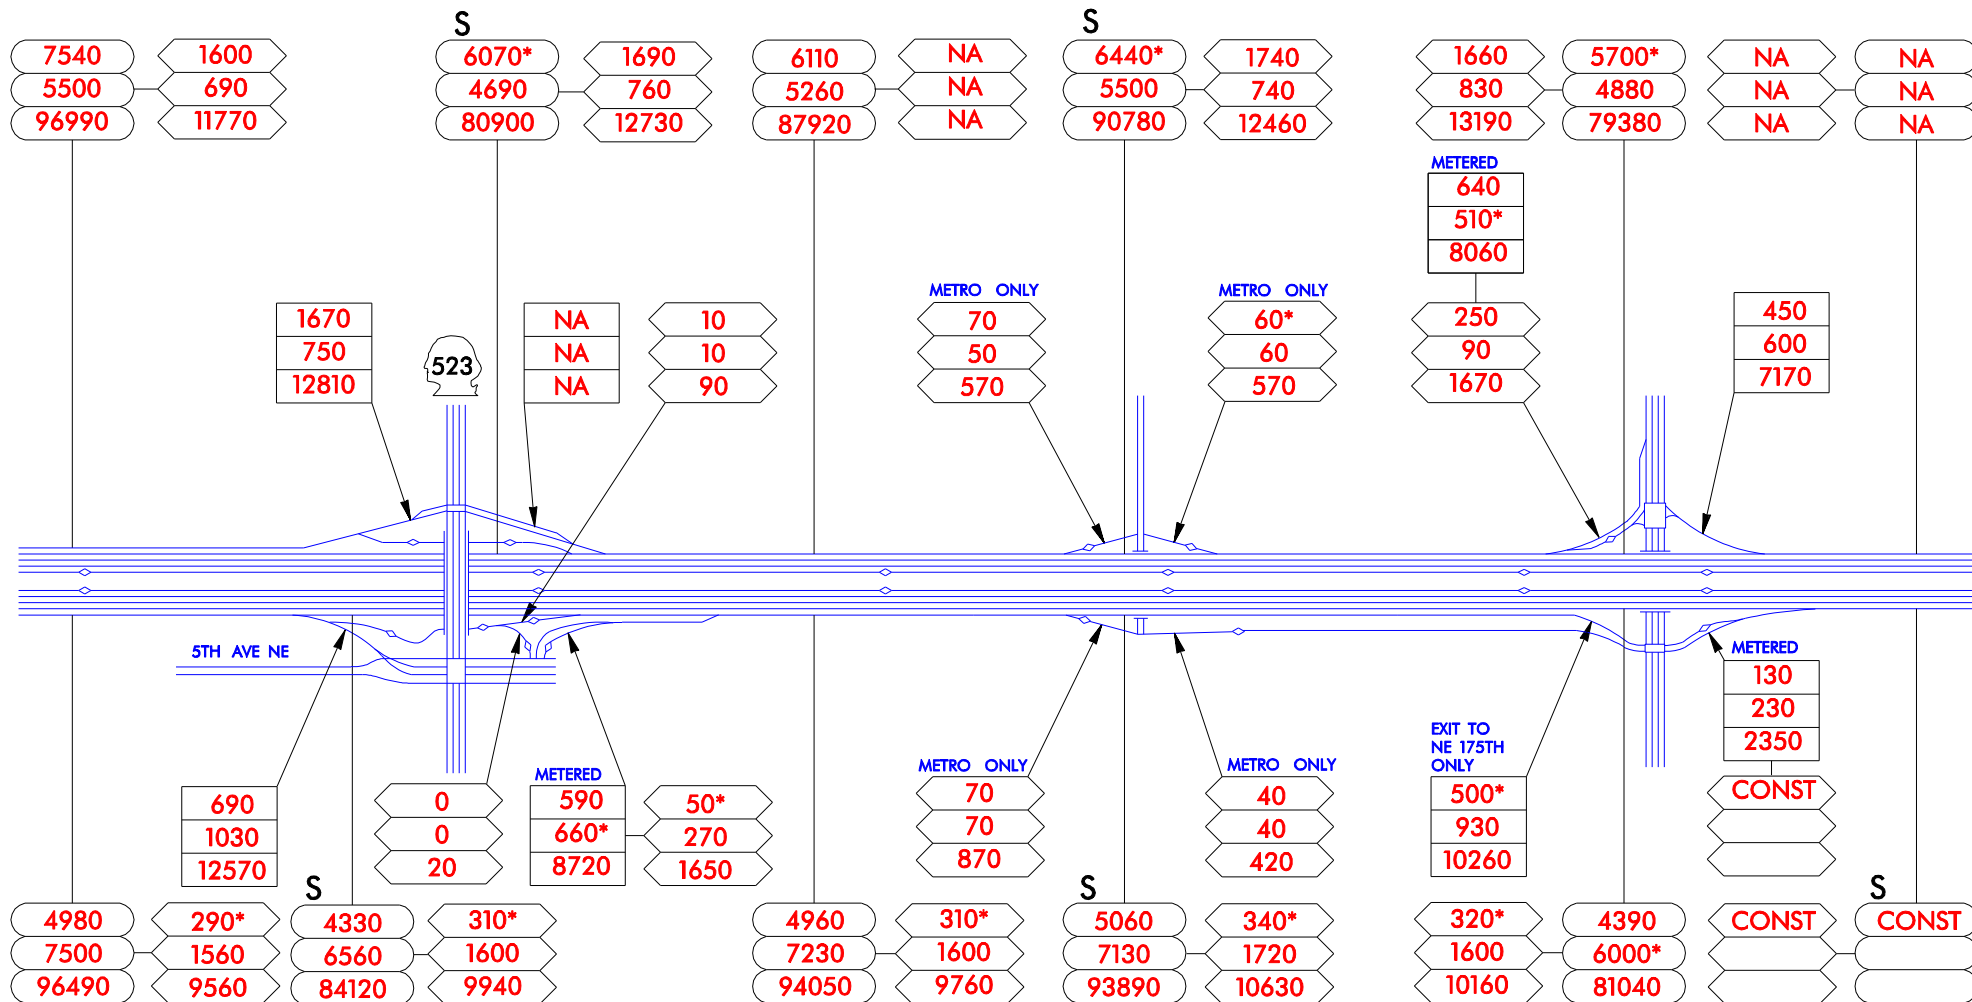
7540
5500
96990

1600
690
11770

S
6070*
4690
80900

1690
760
12730

6110
5260
87920

NA
NA
NA

S
6440*
5500
90780

1740
740
12460

1660
830
13190

5700*
4880
79380

NA
NA
NA

NA
NA
NA

METERED
640
510*
8060

1670
750
12810

523

NA
NA
NA

10
10
90

METRO ONLY
70
50
570

METRO ONLY
60*
60
570

250
90
1670

450
600
7170

5TH AVE NE

METERED
130
230
2350

CONST

EXIT TO NE 175TH ONLY
500*
930
10260

METRO ONLY
70
70
870

METRO ONLY
40
40
420

690
1030
12570

0
0
20

METERED
590
660*
8720

50*
270
1650

4980
7500
96490

290*
1560
9560

S
4330
6560
84120

310*
1600
9940

4960
7230
94050

310*
1600
9760

S
5060
7130
93890

340*
1720
10630

320*
1600
10160

4390
6000*
81040

CONST

S
CONST